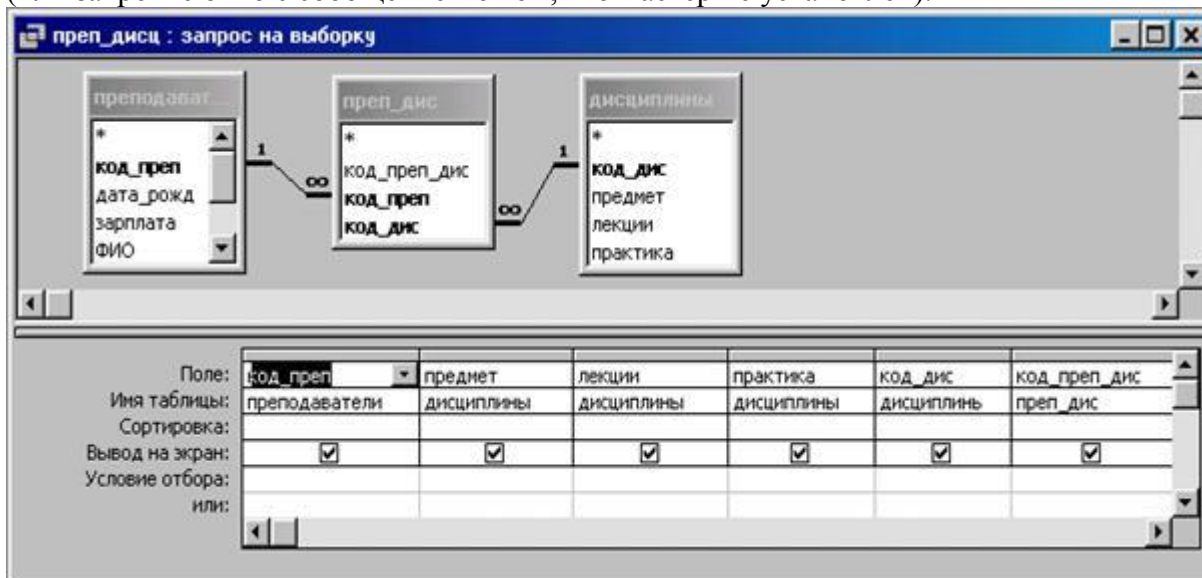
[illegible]

преп_дисц : запрос на выборку

преподават...
*
код_преп
дата_рожд
зарплата
ФИО

преп_дис
*
код_преп_дис
код_преп
код_дис

дисциплины
*
код_дис
предмет
лекции
практика

1 ∞ 1 ∞

| | | | | | | |
|---|---|---|---|---|---|---|
| Поле: | код_преп | предмет | лекции | практика | код_дис | код_преп_дис |
| Имя таблицы: | преподаватели | дисциплины | дисциплины | дисциплины | дисциплинь | преп_дис |
| Сортировка: | | | | | | |
| Вывод на экран: | ☑ | ☑ | ☑ | ☑ | ☑ | ☑ |
| Условие отбора: | | | | | | |
| или: | | | | | | |